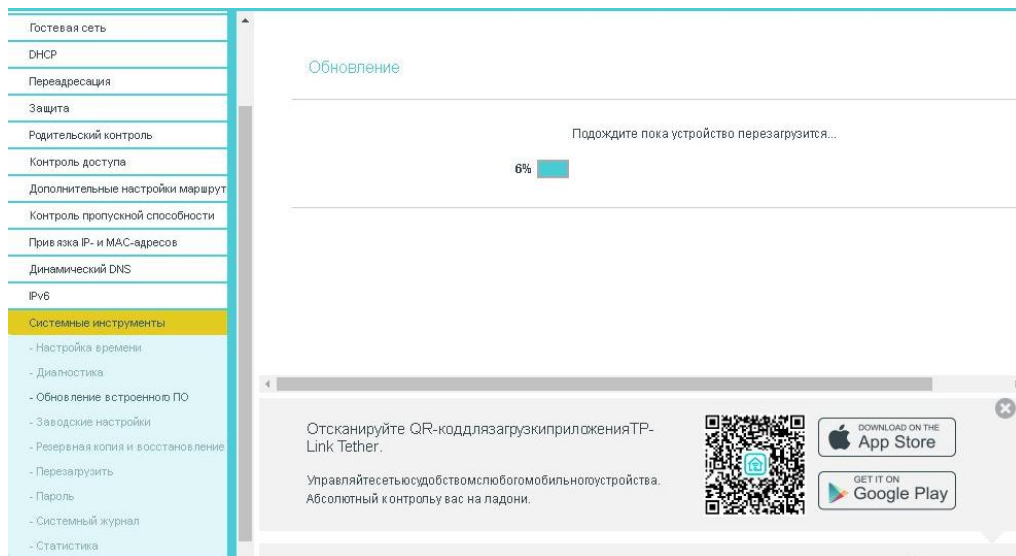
Гостевая сеть
DHCP
Переадресация
Защита
Родительский контроль
Контроль доступа
Дополнительные настройки маршрут
Контроль пропускной способности
Привязка IP- и MAC-адресов
Динамический DNS
IPv6
Системные инструменты
- Настройка времени
- Диагностика
- Обновление встроенного ПО
- Заводские настройки
- Резервная копия и восстановление
- Перезагрузить
- Пароль
- Системный журнал
- Статистика

Обновление

Подождите пока устройство перезагрузится...

6%

Отсканируйте QR-коддлязагрузкиприложенияTP-Link Tether.

Управляйтесетьюсудобствомслюбогомобильногоустройства. Абсолютный контрольу вас на ладони.

DOWNLOAD ON THE
App Store

GET IT ON
Google Play